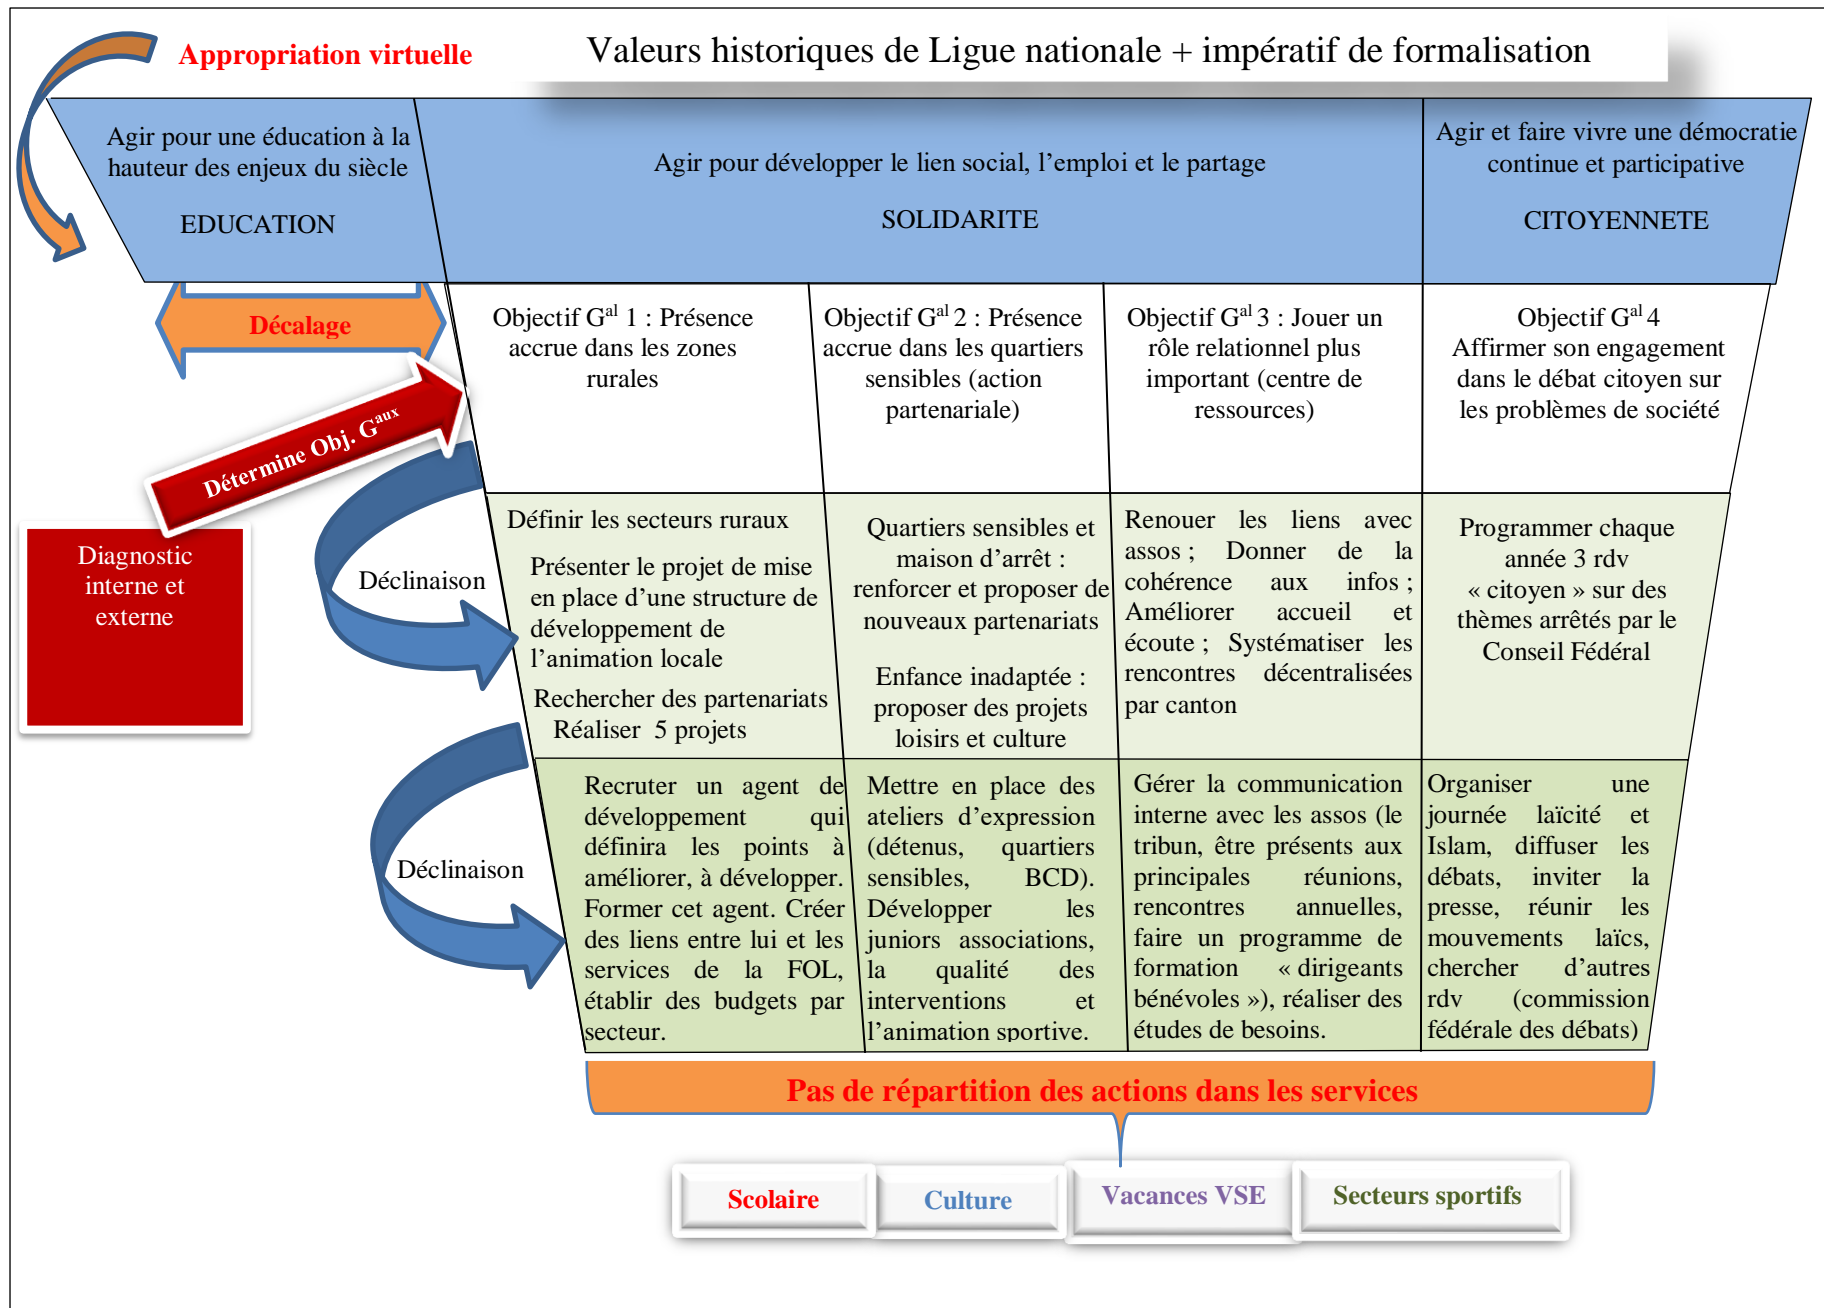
Appropriation virtuelle

Valeurs historiques de Ligue nationale + impératif de formalisation

Agir pour une éducation à la hauteur des enjeux du siècle

EDUCATION

Agir pour développer le lien social, l'emploi et le partage

SOLIDARITE

Agir et faire vivre une démocratie continue et participative

CITOYENNETE

Décalage

Détermine Obj. G$^{aux}$

Diagnostic interne et externe

Déclinaison

Déclinaison

Objectif G$^{al}$ 1 : Présence accrue dans les zones rurales

Objectif G$^{al}$ 2 : Présence accrue dans les quartiers sensibles (action partenariale)

Objectif G$^{al}$ 3 : Jouer un rôle relationnel plus important (centre de ressources)

Objectif G$^{al}$ 4 Affirmer son engagement dans le débat citoyen sur les problèmes de société

Définir les secteurs ruraux

Présenter le projet de mise en place d'une structure de développement de l'animation locale

Rechercher des partenariats

Réaliser 5 projets

Quartiers sensibles et maison d'arrêt : renforcer et proposer de nouveaux partenariats

Enfance inadaptée : proposer des projets loisirs et culture

Renouer les liens avec assos ; Donner de la cohérence aux infos ; Améliorer accueil et écoute ; Systématiser les rencontres décentralisées par canton

Programmer chaque année 3 rdv « citoyen » sur des thèmes arrêtés par le Conseil Fédéral

Recruter un agent de développement qui définira les points à améliorer, à développer. Former cet agent. Créer des liens entre lui et les services de la FOL, établir des budgets par secteur.

Mettre en place des ateliers d'expression (détenus, quartiers sensibles, BCD). Développer les juniors associations, la qualité des interventions et l'animation sportive.

Gérer la communication interne avec les assos (le tribun, être présents aux principales réunions, rencontres annuelles, faire un programme de formation « dirigeants bénévoles »), réaliser des études de besoins.

Organiser une journée laïcité et Islam, diffuser les débats, inviter la presse, réunir les mouvements laïcs, chercher d'autres rdv (commission fédérale des débats)

Pas de répartition des actions dans les services

Scolaire

Culture

Vacances VSE

Secteurs sportifs